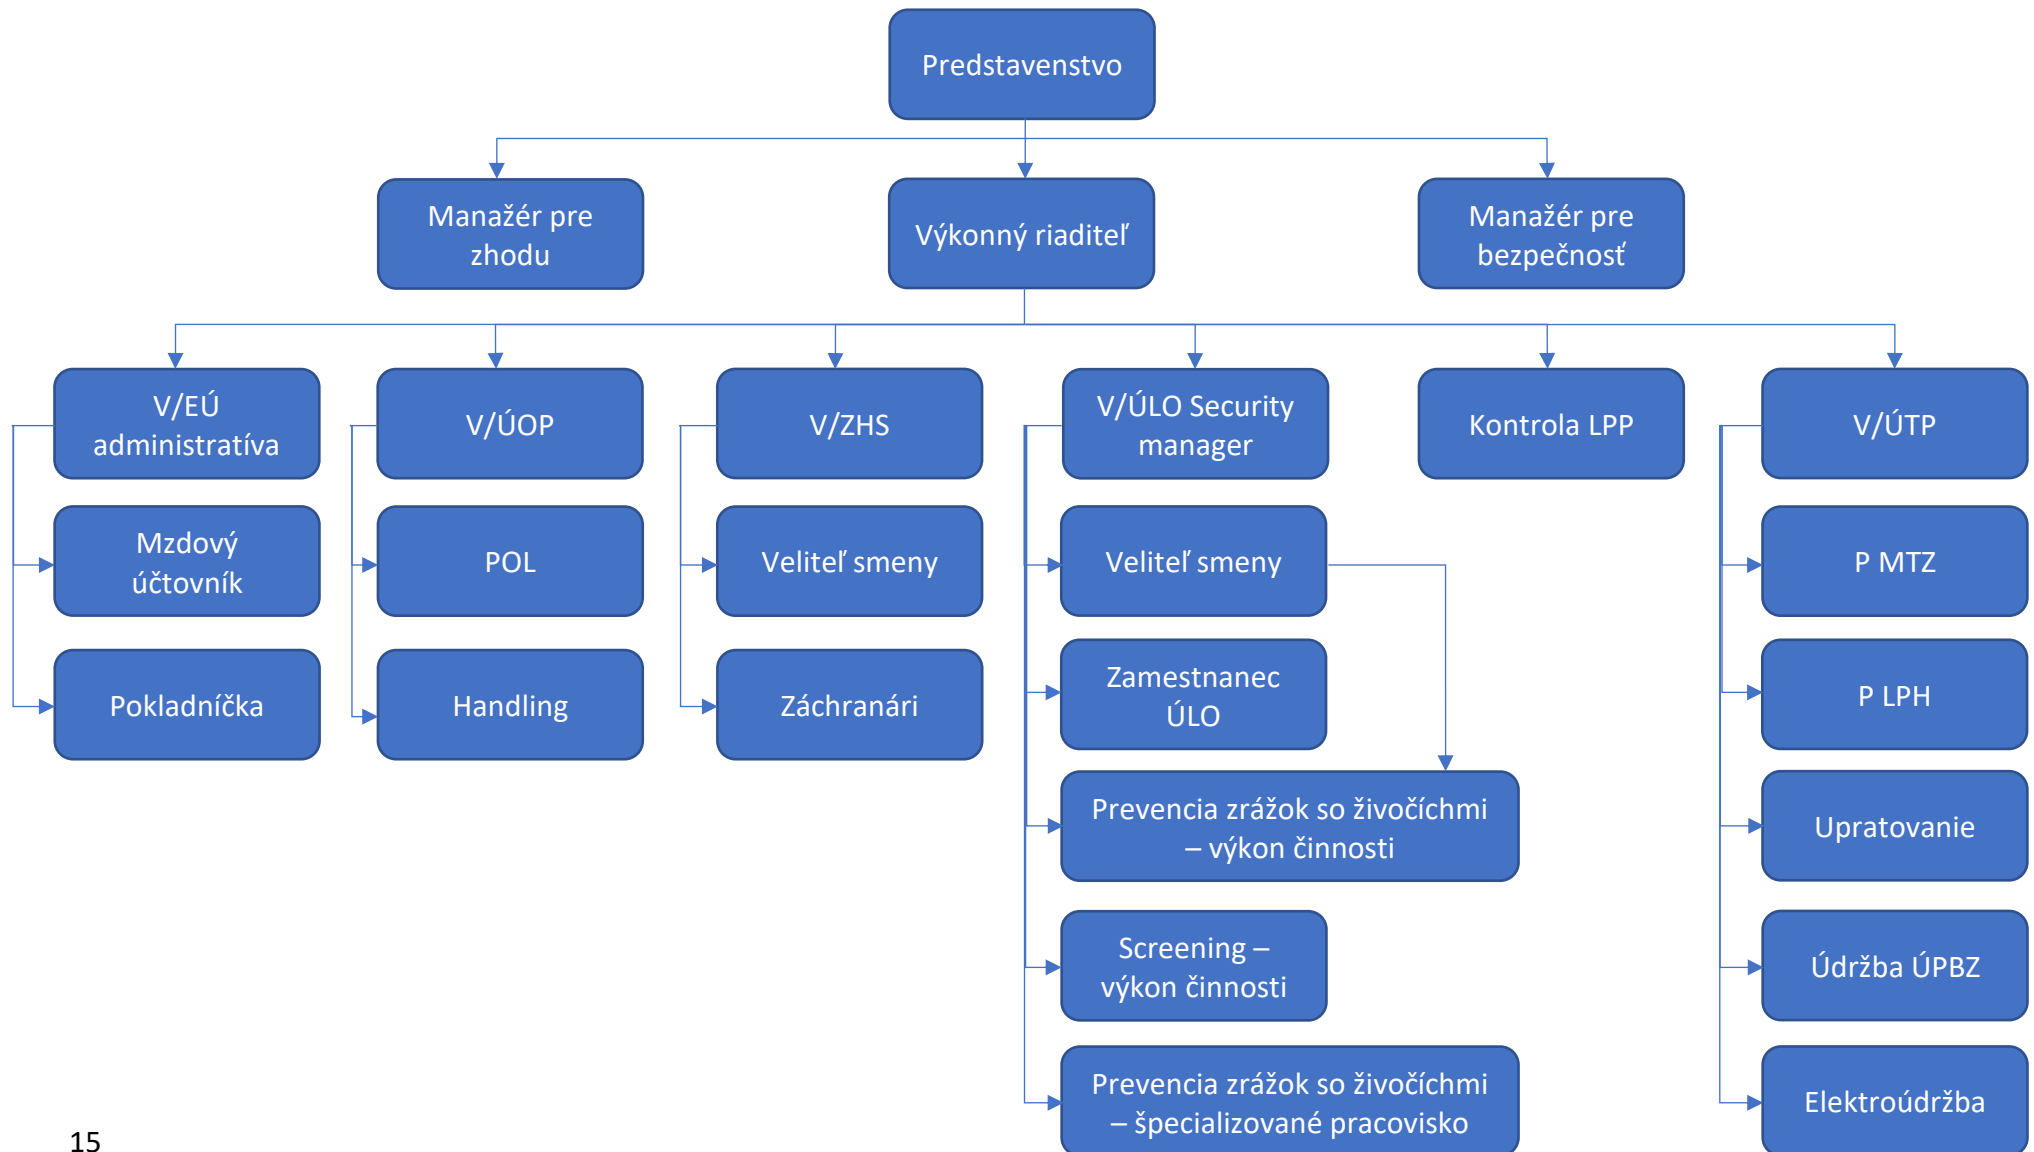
Predstavenstvo

Manažér pre zhodu

Výkonný riaditeľ

Manažér pre bezpečnosť

V/EÚ administratíva

Mzdový účtovník

Pokladníčka

V/ÚOP

POL

Handling

V/ZHS

Veliteľ smeny

Záchranári

V/ÚLO Security manager

Veliteľ smeny

Zamestnanec ÚLO

Prevencia zrážok so živočíchmi – výkon činnosti

Screening – výkon činnosti

Prevencia zrážok so živočíchmi – špecializované pracovisko

Kontrola LPP

V/ÚTP

P MTZ

P LPH

Upratovanie

Údržba ÚPBZ

Elektroúdržba

15